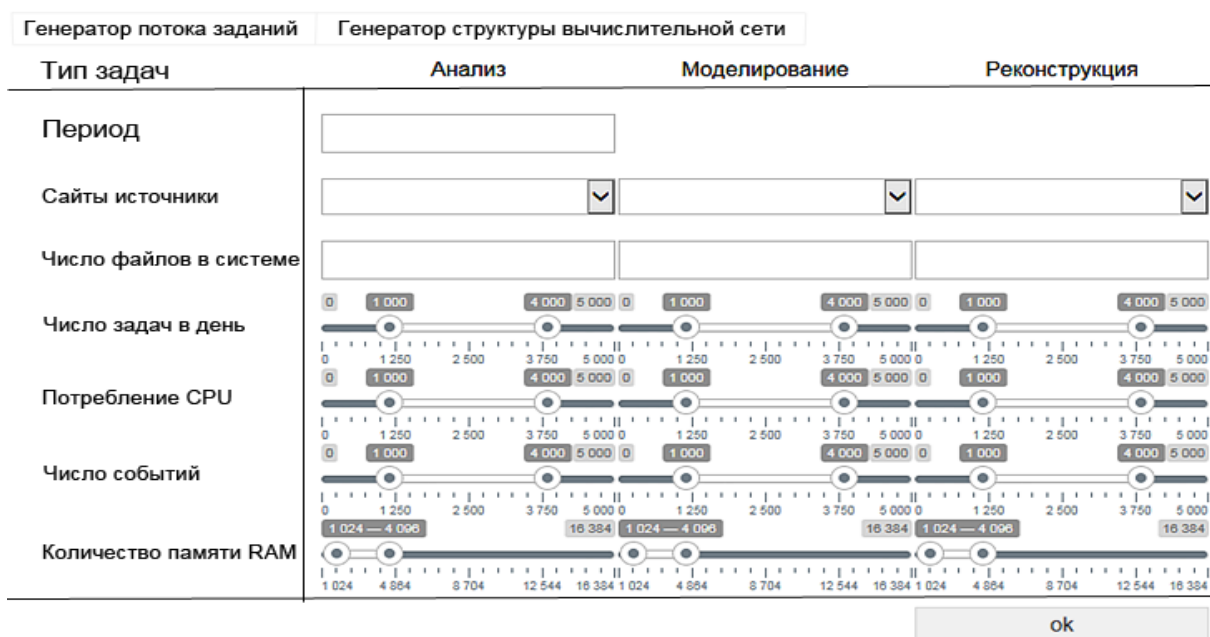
Генератор потока заданий | Генератор структуры вычислительной сети

Тип задач | Анализ | Моделирование | Реконструкция

Период

Сайты источники

Число файлов в системе

Число задач в день
0 1 000 4 000 5 000 0 1 000 4 000 5 000 0 1 000 4 000 5 000
0 1 250 2 500 3 750 5 000 0 1 250 2 500 3 750 5 000 0 1 250 2 500 3 750 5 000

Потребление CPU
0 1 000 4 000 5 000 0 1 000 4 000 5 000 0 1 000 4 000 5 000
0 1 250 2 500 3 750 5 000 0 1 250 2 500 3 750 5 000 0 1 250 2 500 3 750 5 000

Число событий
0 1 000 4 000 5 000 0 1 000 4 000 5 000 0 1 000 4 000 5 000
0 1 250 2 500 3 750 5 000 0 1 250 2 500 3 750 5 000 0 1 250 2 500 3 750 5 000

Количество памяти RAM
1 024 — 4 096 16 384 1 024 — 4 096 16 384 1 024 — 4 096 16 384
1 024 4 864 8 704 12 544 16 384 1 024 4 864 8 704 12 544 16 384 1 024 4 864 8 704 12 544 16 384

ok